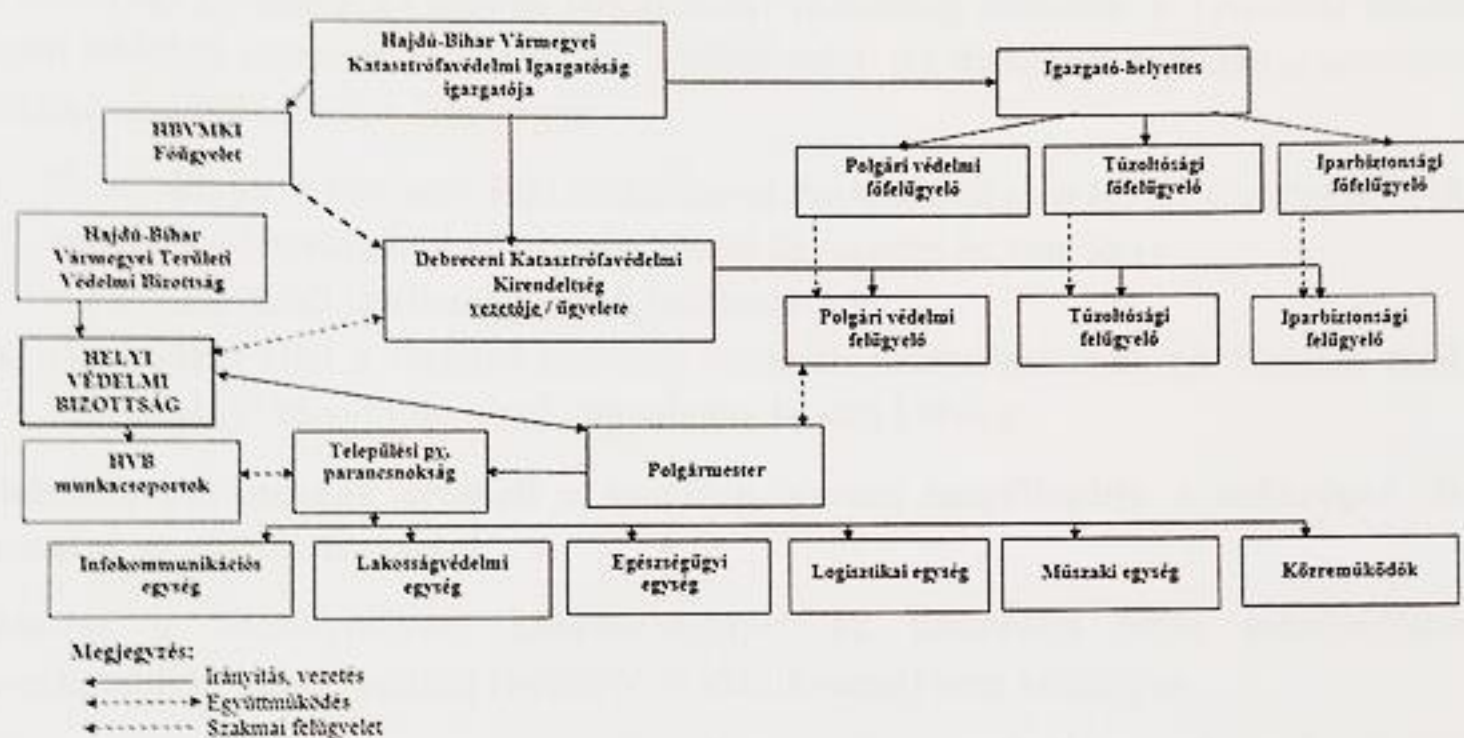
Hajdú-Bihar Vármegyei Katasztrófavédelmi Igazgatóság igazgatója

Igazgató-helyettes

HBVMKI Főügyelet

Polgári védelmi főfelügyelő

Tűzoltósági főfelügyelő

Iparbiztonsági főfelügyelő

Hajdú-Bihar Vármegyei Területi Védelmi Bizottság

Debreceni Katasztrófavédelmi Kirendeltség vezetője / ügyelete

Polgári védelmi felügyelő

Tűzoltósági felügyelő

Iparbiztonsági felügyelő

HELYI VÉDELMI BIZOTTSÁG

HVB munkacsoportok

Települési pv. parancsnokság

Polgármester

Infokommunikációs egység

Lakosságvédelmi egység

Egészségügyi egység

Logisztikai egység

Műszaki egység

Közreműködők

Megjegyzés:
Irányítás, vezetés
Együttműködés
Szakmai felügyelet